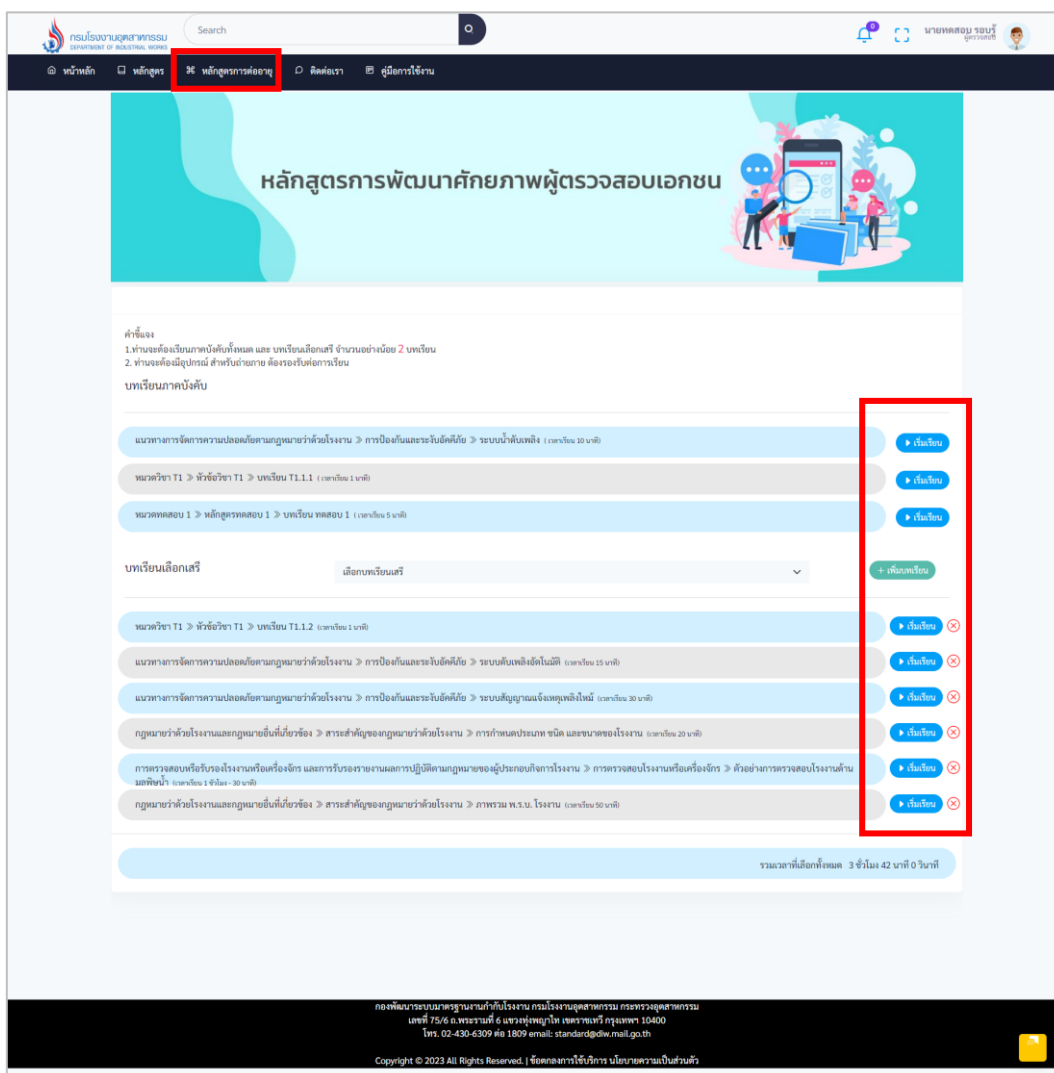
กรมโรงงานอุตสาหกรรม
DEPARTMENT OF INDUSTRIAL WORKS

Search

0

นายทดสอบ รอบรู้
ผู้ตรวจสอบ

หน้าหลัก
หลักสูตร
หลักสูตรการต่ออายุ
ติดต่อเรา
คู่มือการใช้งาน

หลักสูตรการพัฒนาศักยภาพผู้ตรวจสอบเอกชน

คำชี้แจง
1.ท่านจะต้องเรียนภาคบังคับทั้งหมด และ บทเรียนเลือกเสรี จำนวนอย่างน้อย 2 บทเรียน
2. ท่านจะต้องมีอุปกรณ์ สำหรับถ่ายภาพ ต้องรองรับต่อการเรียน

บทเรียนภาคบังคับ

แนวทางการจัดการความปลอดภัยตามกฎหมายว่าด้วยโรงงาน ≫ การป้องกันและระงับอัคคีภัย ≫ ระบบน้ำดับเพลิง (เวลาเรียน 10 นาที)
เริ่มเรียน

หมวดวิชา T1 ≫ หัวข้อวิชา T1 ≫ บทเรียน T1.1.1 (เวลาเรียน 1 นาที)
เริ่มเรียน

หมวดทดสอบ 1 ≫ หลักสูตรทดสอบ 1 ≫ บทเรียน ทดสอบ 1 (เวลาเรียน 5 นาที)
เริ่มเรียน

บทเรียนเลือกเสรี
เลือกบทเรียนเสรี
+ เพิ่มบทเรียน

หมวดวิชา T1 ≫ หัวข้อวิชา T1 ≫ บทเรียน T1.1.2 (เวลาเรียน 1 นาที)
เริ่มเรียน

แนวทางการจัดการความปลอดภัยตามกฎหมายว่าด้วยโรงงาน ≫ การป้องกันและระงับอัคคีภัย ≫ ระบบดับเพลิงอัตโนมัติ (เวลาเรียน 15 นาที)
เริ่มเรียน

แนวทางการจัดการความปลอดภัยตามกฎหมายว่าด้วยโรงงาน ≫ การป้องกันและระงับอัคคีภัย ≫ ระบบสัญญาณแจ้งเหตุเพลิงไหม้ (เวลาเรียน 30 นาที)
เริ่มเรียน

กฎหมายว่าด้วยโรงงานและกฎหมายอื่นที่เกี่ยวข้อง ≫ สาระสำคัญของกฎหมายว่าด้วยโรงงาน ≫ การกำหนดประเภท ชนิด และขนาดของโรงงาน (เวลาเรียน 20 นาที)
เริ่มเรียน

การตรวจสอบหรือรับรองโรงงานหรือเครื่องจักร และการรับรองรายงานผลการปฏิบัติตามกฎหมายของผู้ประกอบกิจการโรงงาน ≫ การตรวจสอบโรงงานหรือเครื่องจักร ≫ ตัวอย่างการตรวจสอบโรงงานด้านมลพิษน้ำ (เวลาเรียน 1 ชั่วโมง - 30 นาที)
เริ่มเรียน

กฎหมายว่าด้วยโรงงานและกฎหมายอื่นที่เกี่ยวข้อง ≫ สาระสำคัญของกฎหมายว่าด้วยโรงงาน ≫ ภาพรวม พ.ร.บ. โรงงาน (เวลาเรียน 50 นาที)
เริ่มเรียน

รวมเวลาที่เลือกทั้งหมด 3 ชั่วโมง 42 นาที 0 วินาที

กองพัฒนาระบบมาตรฐานกำกับโรงงาน กรมโรงงานอุตสาหกรรม กระทรวงอุตสาหกรรม
เลขที่ 75/6 ถ.พระรามที่ 6 แขวงทุ่งพญาไท เขตราชเทวี กรุงเทพฯ 10400
โทร. 02-430-6309 ต่อ 1809 email: standard@diw.mail.go.th

Copyright © 2023 All Rights Reserved. | ข้อตกลงการใช้บริการ นโยบายความเป็นส่วนตัว